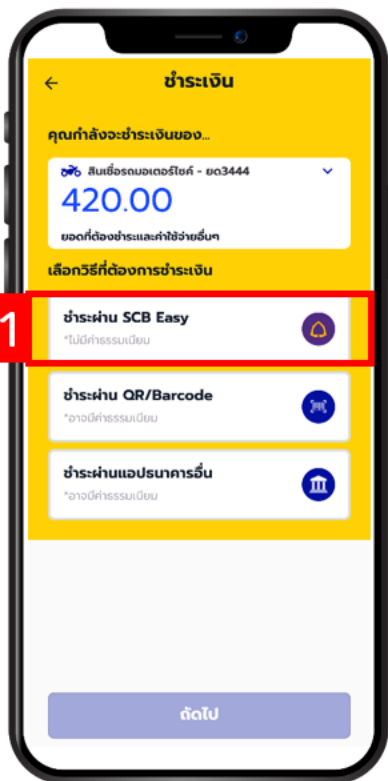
←
ชำระเงิน

คุณกำลังจะชำระเงินของ...

สินเชื่อรถมอเตอร์ไซค์ - ยด3444

420.00

ยอดที่ต้องชำระและค่าใช้จ่ายอื่นๆ

เลือกวิธีที่ต้องการชำระเงิน

1

ชำระผ่าน SCB Easy
*ไม่มีค่าธรรมเนียม

ชำระผ่าน QR/Barcode
*อาจมีค่าธรรมเนียม

ชำระผ่านแอปธนาคารอื่น
*อาจมีค่าธรรมเนียม

ถัดไป